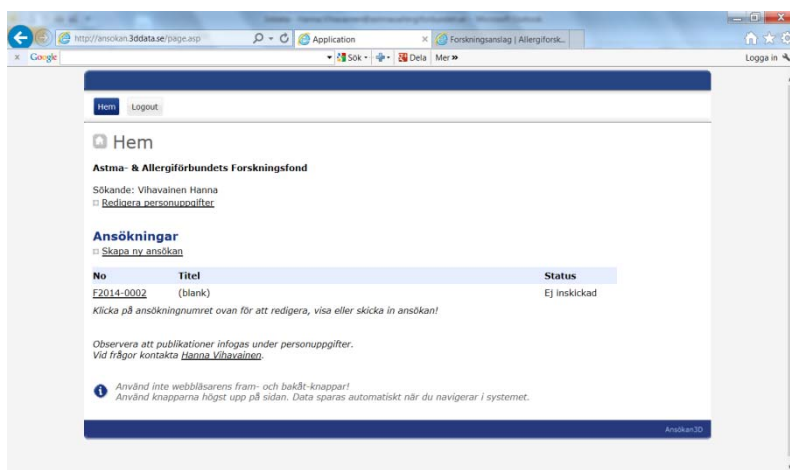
http://ansokan.3ddata.se/page.asp

Application

Forskningsanslag | Allergiforsk...

× Google

Sök · Dela Mer »

Logga in

Hem Logout

Hem

Astma- & Allergiförbundets Forskningsfond

Sökande: Vihavainen Hanna
Redigera personuppgifter

Ansökningar
Skapa ny ansökan

| No | Titel | Status |
|---|---|---|
| F2014-0002 | (blank) | Ej inskickad |

Klicka på ansökningnumret ovan för att redigera, visa eller skicka in ansökan!

Observera att publikationer infogas under personuppgifter.
Vid frågor kontakta Hanna Vihavainen.

Använd inte webbläsarens fram- och bakåt-knappar!
Använd knapparna högst upp på sidan. Data sparas automatiskt när du navigerar i systemet.

Ansökan3D